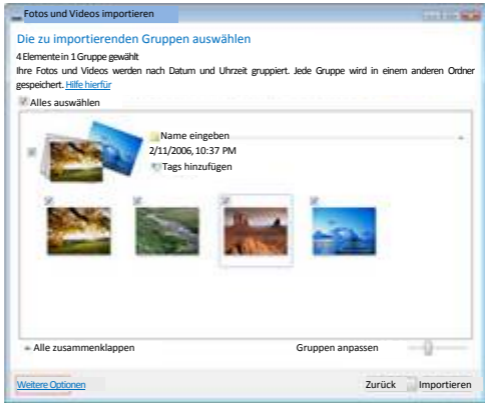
Fotos und Videos importieren

Die zu importierenden Gruppen auswählen

4 Elemente in 1 Gruppe gewählt

Ihre Fotos und Videos werden nach Datum und Uhrzeit gruppiert. Jede Gruppe wird in einem anderen Ordner gespeichert. Hilfe hierfür

Alles auswählen

Name eingeben

2/11/2006, 10:37 PM

Tags hinzufügen

Alle zusammenklappen

Gruppen anpassen

Weitere Optionen

Zurück

Importieren